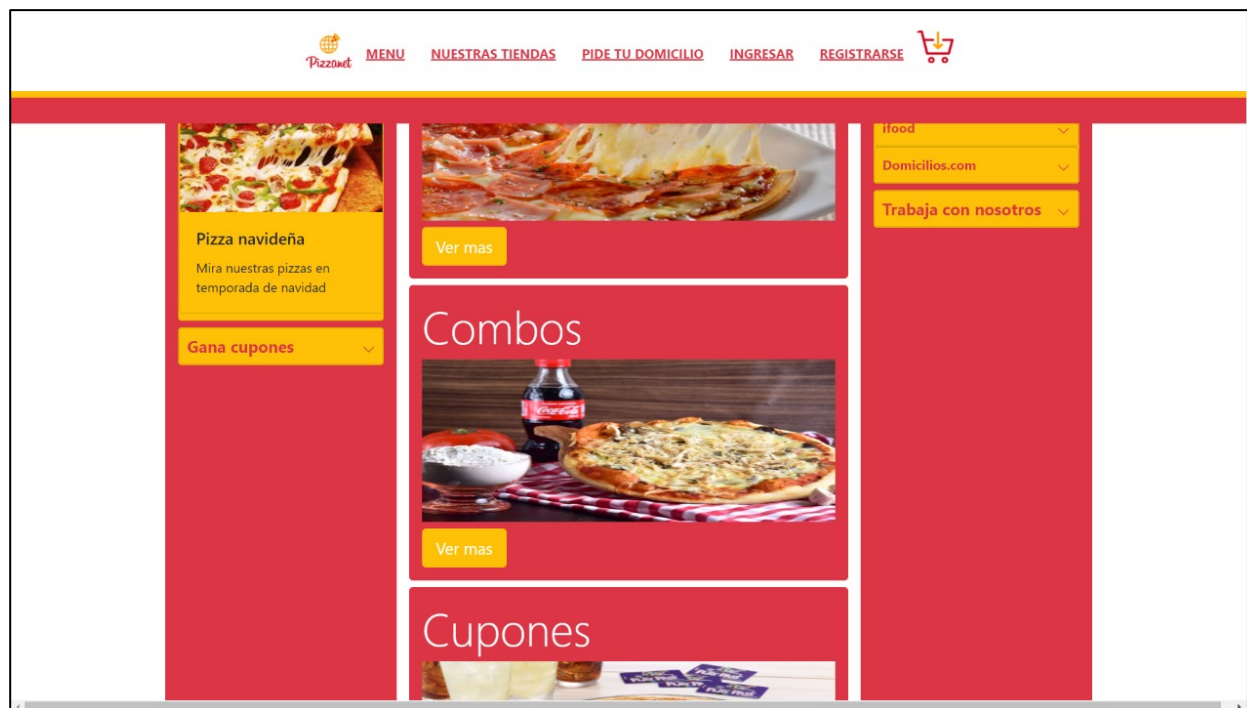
Pizzanet MENU NUESTRAS TIENDAS PIDE TU DOMICILIO INGRESAR REGISTRARSE

Pizza navideña

Mira nuestras pizzas en temporada de navidad

Gana cupones

Ver mas

Combos

Coca-Cola

Ver mas

Cupones

ifood

Domicilios.com

Trabaja con nosotros